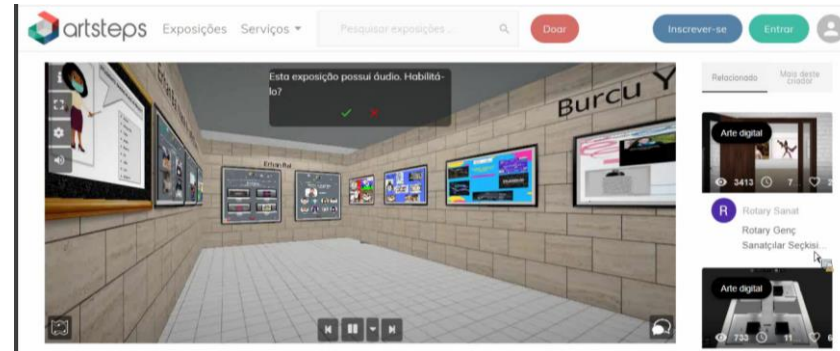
artsteps Exposições Serviços ▾ Pesquisar exposições... Doar Inscrever-se Entrar

Esta exposição possui áudio. Habilitá-lo?

✓ ✗

Burcu Y

Relacionado Mais deste criador

Arte digital
3413 7 3

R Rotary Sanat
Rotary Genç Sanatçılar Seçkisi...

Arte digital
733 11 6